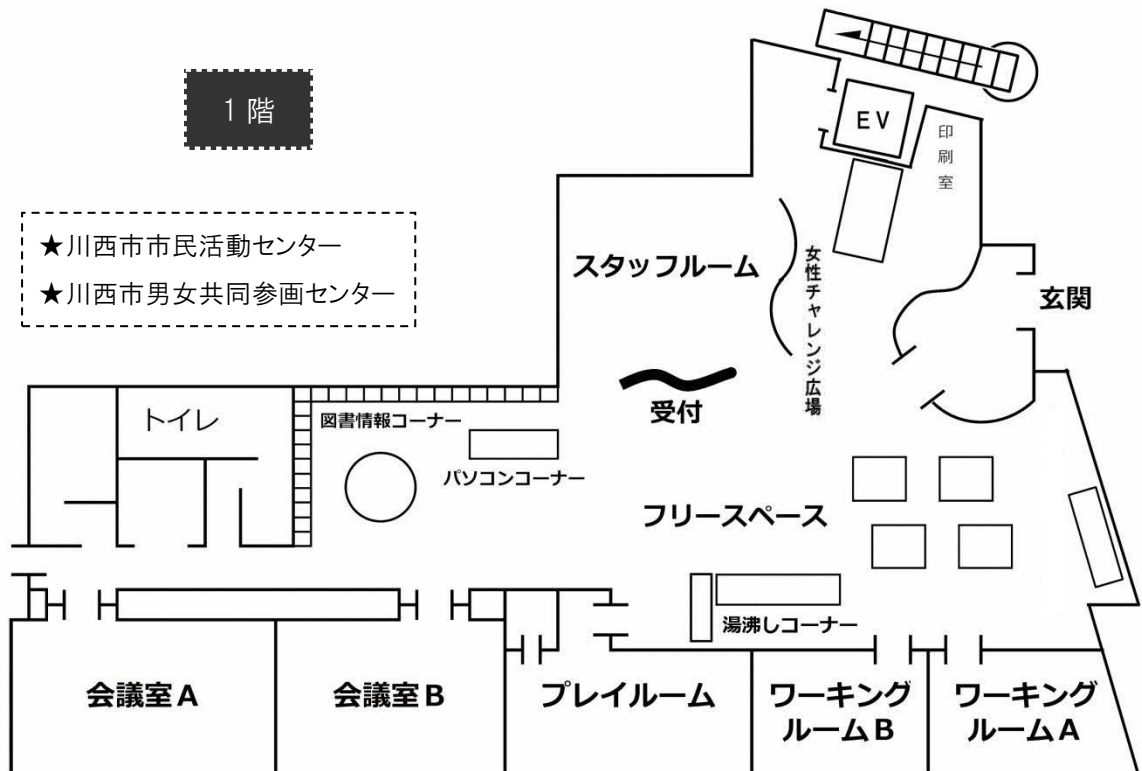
1 階

★川西市市民活動センター
★川西市男女共同参画センター

EV

印刷室

スタッフルーム

女性チャレンジ広場

玄関

トイレ

図書情報コーナー

受付

パソコンコーナー

フリースペース

湯沸しコーナー

会議室A

会議室B

プレイルーム

ワーキングルームB

ワーキングルームA